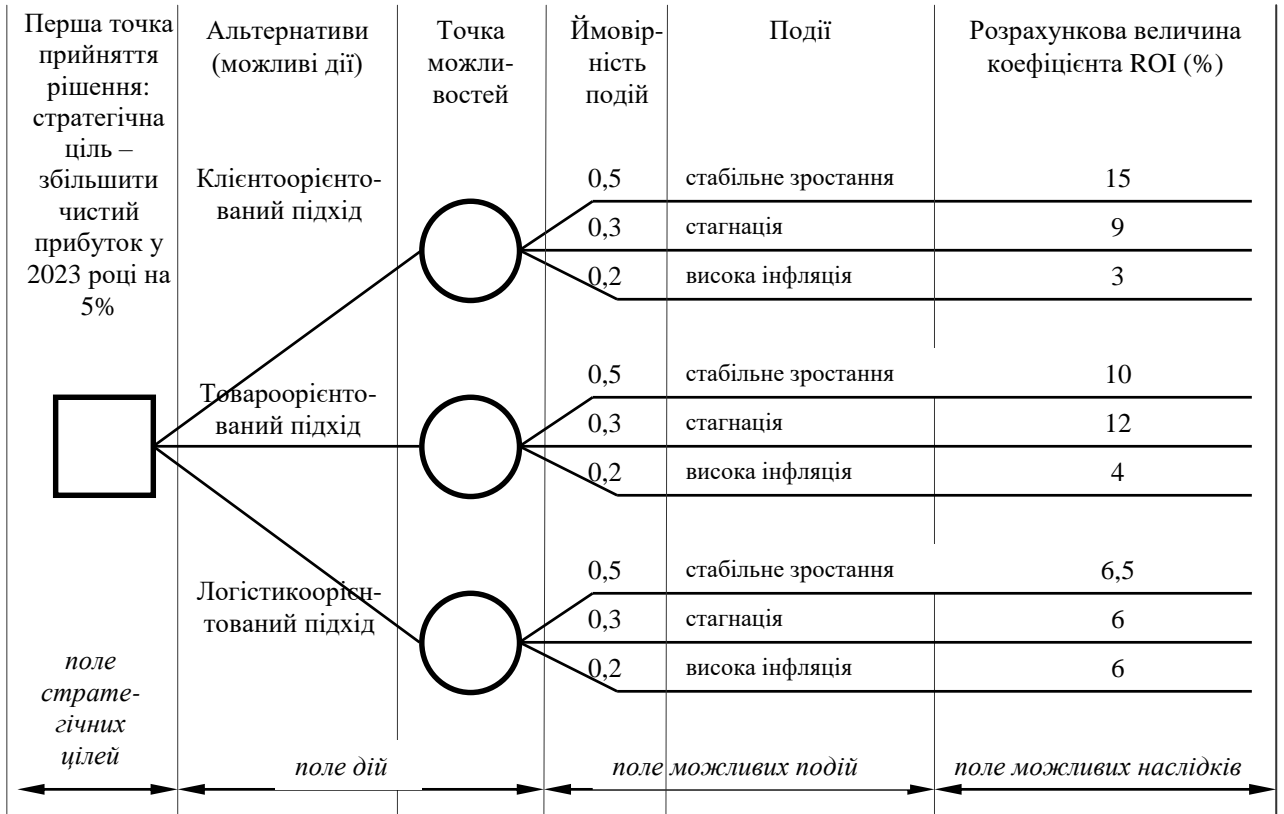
Перша точка прийняття рішення: стратегічна ціль – збільшити чистий прибуток у 2023 році на 5%

Альтернативи (можливі дії)

Точка можливостей

Ймовірність подій

Події

Розрахункова величина коефіцієнта ROI (%)

Клієнтоорієнтований підхід

0,5 стабільне зростання 15
0,3 стагнація 9
0,2 висока інфляція 3

Товароорієнтований підхід

0,5 стабільне зростання 10
0,3 стагнація 12
0,2 висока інфляція 4

Логістикоорієнтований підхід

0,5 стабільне зростання 6,5
0,3 стагнація 6
0,2 висока інфляція 6

поле стратегічних цілей

поле дій

поле можливих подій

поле можливих наслідків